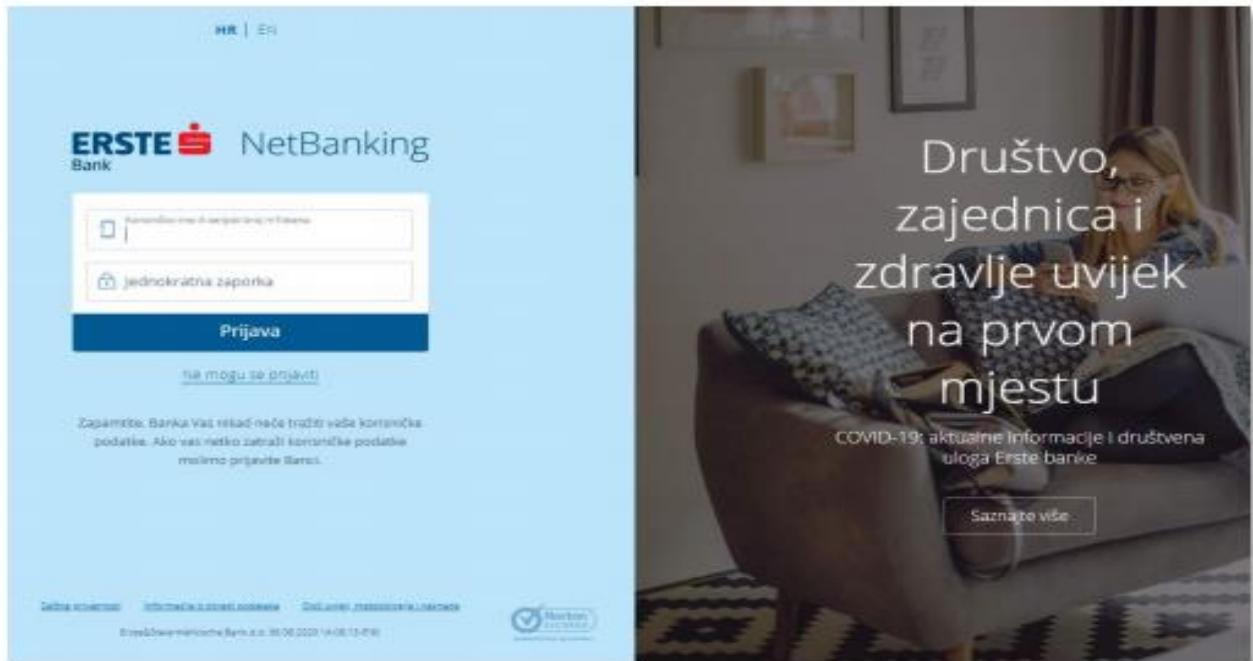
HR | EN

ERSTE Bank NetBanking

Korisničko ime ili serijski broj m-Tokena

jednokratna zaporka

Prijava

ne mogu se prijaviti

Zapamtite, Banka Vas nikad neće tražiti vaše korisničke podatke. Ako vas netko zatraži korisničke podatke molimo prijavite Banci.

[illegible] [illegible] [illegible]

Erste&Steiermärkische Bank d.d. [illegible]

Norton

Društvo, zajednica i zdravlje uvijek na prvom mjestu

COVID-19: aktualne informacije i društvena uloga Erste banke

Saznajte više